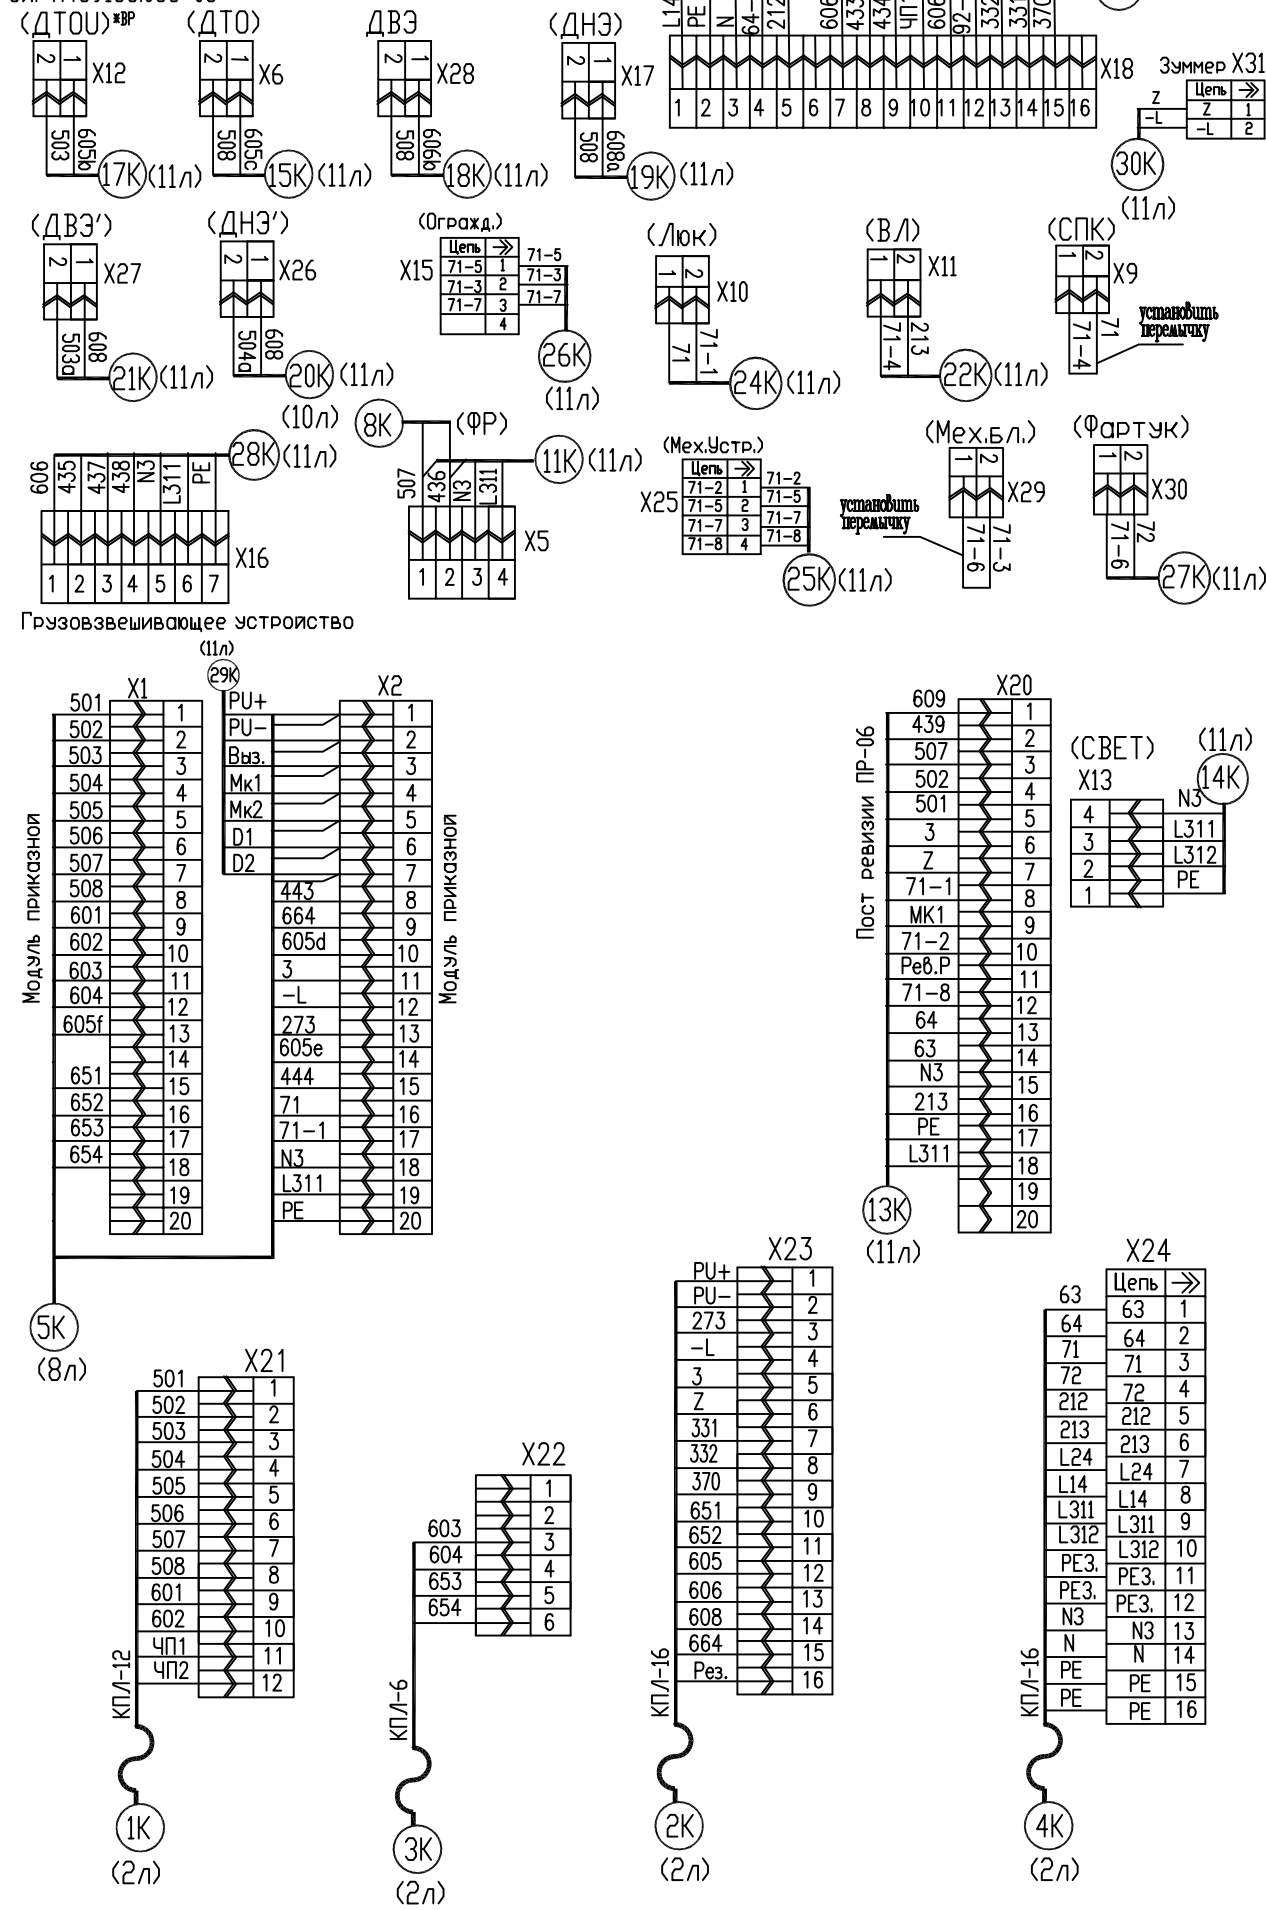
(ДТОU)*ВР (ДТО) ДВЭ (ДНЭ)

2 1 X12 2 1 X6 2 1 X28 2 1 X17

503 605b 508 605c 508 606a 508 608a

17K (11л) 15K (11л) 18K (11л) 19K (11л)

L14 PE N 64 212 606 433 434 ЧП 606 92 332 333 370

X18

1 2 3 4 5 6 7 8 9 10 11 12 13 14 15 16

Зуммер X31

| Цепь | ⇒ |
|---|---|
| Z | 1 |
| −L | 2 |

Z −L

30K (11л)

(ДВЭ') (ДНЭ') (Огражд.) (Люк) (ВЛ) (СПК)

2 1 X27 2 1 X26

503a 608 504a 608

21K (11л) 20K (11л) (10л)

X15

| Цепь | ⇒ |
|---|---|
| 71−5 | 1 |
| 71−3 | 2 |
| 71−7 | 3 |
|  | 4 |

71−5 71−3 71−7

26K (11л)

1 2 X10 71 71−1 24K (11л)

1 2 X11 71−4 213 22K (11л)

1 2 X9 71−4 71 установить перемычку

28K (11л)

606 435 437 438 N3 L311 PE

X16

1 2 3 4 5 6 7

Грузовзвешивающее устройство

8K (ФР) 11K (11л)

507 436 N3 L311

X5

1 2 3 4

(Мех.Устр.)

X25

| Цепь | ⇒ |
|---|---|
| 71−2 | 1 |
| 71−5 | 2 |
| 71−7 | 3 |
| 71−8 | 4 |

71−2 71−5 71−7 71−8

25K (11л)

(Мех.Бл.) 1 2 X29 установить перемычку 71−6 71−3

(Фартук) 1 2 X30 71−6 72 27K (11л)

(11л) 29K

X1 X2

Модуль приказной

501 1 PU+ 1
502 2 PU− 2
503 3 Выз. 3
504 4 Мк1 4
505 5 Мк2 5
506 6 D1 6
507 7 D2 7
508 8 443 8
601 9 664 9
602 10 605d 10
603 11 3 11
604 12 −L 12
605f 13 273 13
14 605e 14
651 15 444 15
652 16 71 16
653 17 71−1 17
654 18 N3 18
19 L311 19
20 PE 20

Модуль приказной

5K (8л)

Пост ревизии ПР-06

X20
609 1
439 2
507 3
502 4
501 5
3 6
Z 7
71−1 8
МК1 9
71−2 10
Рев.Р 11
71−8 12
64 13
63 14
N3 15
213 16
PE 17
L311 18
19
20

13K (11л)

(СВЕТ) (11л)
X13 14K
4 N3
3 L311
2 L312
1 PE

X21
501 1
502 2
503 3
504 4
505 5
506 6
507 7
508 8
601 9
602 10
ЧП1 11
ЧП2 12

КПЛ-12

1K (2л)

X22
1
2
603 3
604 4
653 5
654 6

КПЛ-6

3K (2л)

X23
PU+ 1
PU− 2
273 3
−L 4
3 5
Z 6
331 7
332 8
370 9
651 10
652 11
605 12
606 13
608 14
664 15
Рез. 16

КПЛ-16

2K (2л)

X24

| | Цепь | ⇒ |
|---|---|---|
| 63 | 63 | 1 |
| 64 | 64 | 2 |
| 71 | 71 | 3 |
| 72 | 72 | 4 |
| 212 | 212 | 5 |
| 213 | 213 | 6 |
| L24 | L24 | 7 |
| L14 | L14 | 8 |
| L311 | L311 | 9 |
| L312 | L312 | 10 |
| PE3. | PE3. | 11 |
| PE3. | PE3. | 12 |
| N3 | N3 | 13 |
| N | N | 14 |
| PE | PE | 15 |
| PE | PE | 16 |

КПЛ-16

4K (2л)